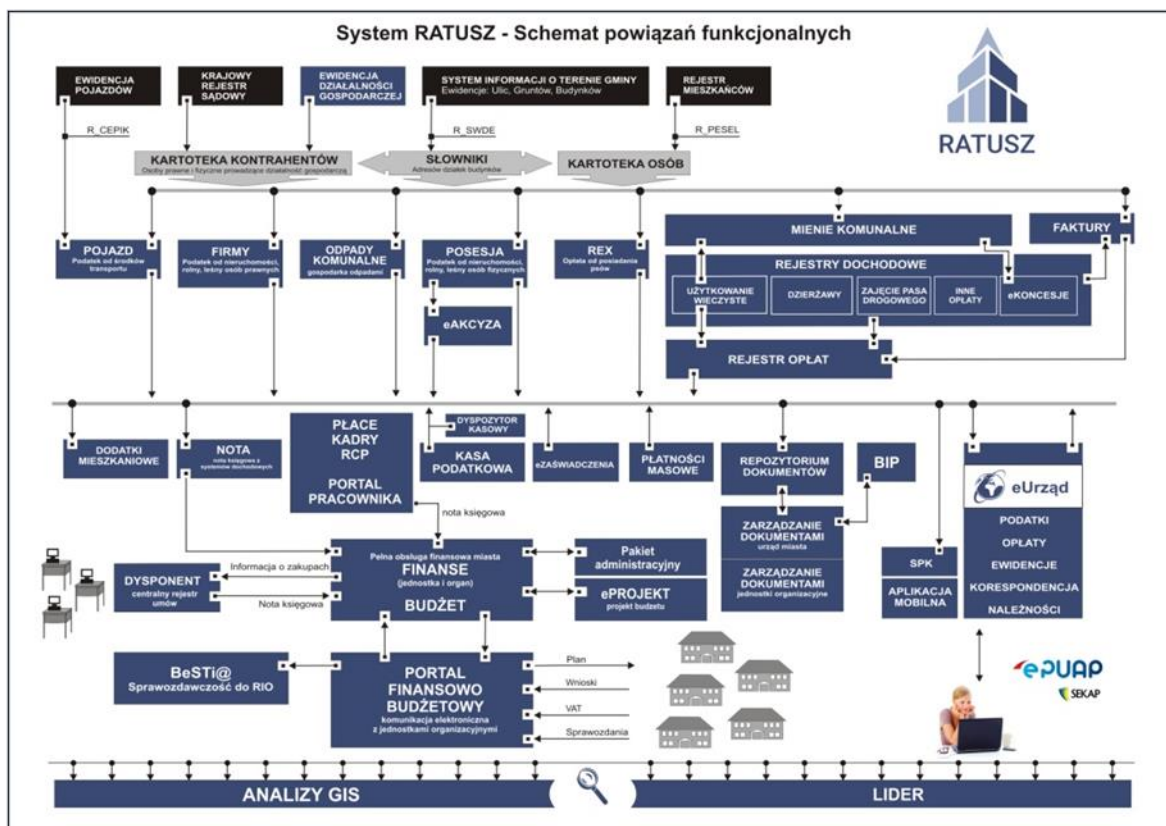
System RATUSZ - Schemat powiązań funkcjonalnych

EWIDENCJA POJAZDÓW

KRAJOWY REJESTR SĄDOWY

EWIDENCJA DZIAŁALNOŚCI GOSPODARCZEJ

SYSTEM INFORMACJI O TERENIE GMINY
Ewidencje: Ulic, Gruntów, Budynków

REJESTR MIESZKAŃCÓW

RATUSZ

R_CEPIK

R_SWDE

R_PESEL

KARTOTEKA KONTRAHENTÓW
Osoby prawne i fizyczne prowadzące działalność gospodarczą

SŁOWNIKI
Adresów działek budynków

KARTOTEKA OSÓB

POJAZD
Podatek od środków transportu

FIRMY
Podatek od nieruchomości, rolny, leśny osób prawnych

ODPADY KOMUNALNE
gospodarka odpadami

POSESJA
Podatek od nieruchomości, rolny, leśny osób fizycznych

REX
Opłata od posiadania psów

MIENIE KOMUNALNE

FAKTURY

REJESTRY DOCHODOWE

UŻYTKOWANIE WIECZYSTE

DZIERŻAWY

ZAJĘCIE PASA DROGOWEGO

INNE OPŁATY

eKONCESJE

eAKCYZA

REJESTR OPŁAT

DODATKI MIESZKANIOWE

NOTA
nota księgowa z systemów dochodowych

PŁACE
KADRY
RCP

PORTAL PRACOWNIKA

DYSPOZYTOR KASOWY

KASA PODATKOWA

eZAŚWIADCZENIA

PŁATNOŚCI MASOWE

REPOZYTORIUM DOKUMENTÓW

BIP

eUrząd

PODATKI
OPŁATY
EWIDENCJE
KORESPONDENCJA
NALEŻNOŚCI

nota księgowa

Pełna obsługa finansowa miasta
FINANSE
(jednostka i organ)
BUDŻET

Pakiet administracyjny

ePROJEKT
projekt budżetu

ZARZĄDZANIE DOKUMENTAMI
urząd miasta

ZARZĄDZANIE DOKUMENTAMI
jednostki organizacyjne

SPK

APLIKACJA MOBILNA

DYSPONENT
centralny rejestr umów

Informacja o zakupach

Nota księgowa

BeSTi@
Sprawozdawczość do RIO

PORTAL FINANSOWO BUDŻETOWY
komunikacja elektroniczna z jednostkami organizacyjnymi

Plan

Wnioski

VAT

Sprawozdania

ePUAP

SEKAP

ANALIZY GIS

LIDER